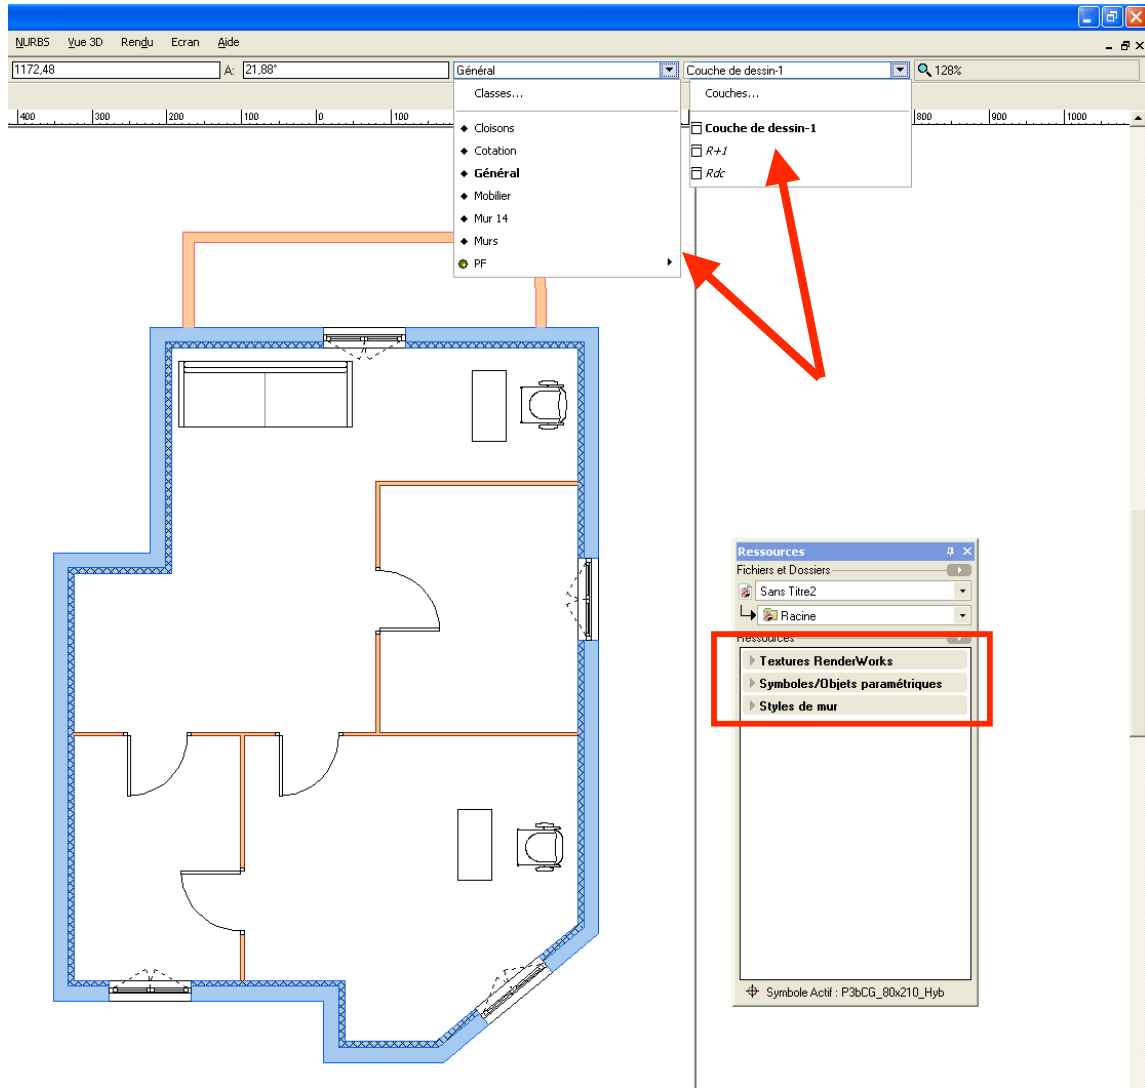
NURBS Vue 3D Rendu Ecran Aide

1172,48 A: 21,88°

Général

Couche de dessin-1

128%

400 300 200 100 0 100 800 900 1000

Classes...

Cloisons
Cotation
Général
Mobilier
Mur 14
Murs
PF

Couches...

Couche de dessin-1
R+1
Rdc

Ressources
Fichiers et Dossiers
Sans Titre2
Racine
Ressources
Textures RenderWorks
Symboles/Objets paramétriques
Styles de mur

Symbole Actif : P3bCG_80x210_Hyb